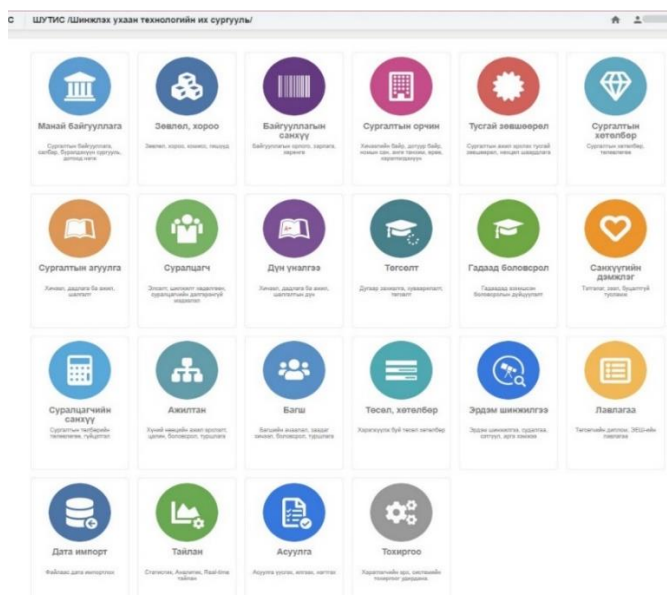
C ШУТИС /Шинжлэх ухаан технологийн их сургууль/

Манай байгууллага
Сургалтын байгууллага, салбар, бүрэлдэхүүн сургууль, долоод нэгж

Зөвлөл, хороо
Зөвлөл, хороо, комисс, ғишүүд

Байгууллагын санхүү
Байгууллагын орлого, зарлага, зардлага

Сургалтын орчин
Хичээлийн байр, дотуур байр, номын сан, анги танхим, өрөө, лаборатори

Тусгай зөвшөөрөл
Сургалтын эзэмшүүлэх тусгай зөвшөөрөл, хөтөлбөр

Сургалтын хөтөлбөр
Сургалтын хөтөлбөр, төлөвлөгөө

Сургалтын агуулга
Хичээл, дадлага ба ажил, шалгалт

Суралцагч
Элсэлт, шилжилт хөдөлгөөн, суралцагчийн дэлгэрэнгүй мэдээлэл

Дүн үнэлгээ
Хичээл, дадлага ба ажил, шалгалтын дүн

Төгсөлт
Дүгнэх шалгалт, төгсөгчид, төгсөлт

Гадаад боловсрол
Гадаадад хамтарсан боловсролын хөтөлбөр

Санхүүгийн дэмжлэг
Тэтгэлэг, зээл, буцалтгүй тусламж

Суралцагчийн санхүү
Суралцагчийн төлбөрийн төлөвлөгөө, гүйцэтгэл

Ажилтан
Хүний нөөцийн эзэн ерөнхий, цалин, боловсрол, туршлага

Багш
Багшийн ачаалал, хэвлэл нийтлэл, боловсрол, туршлага

Төсөл, хөтөлбөр
Хэрэгжүүлж буй төсөл хөтөлбөр

Эрдэм шинжилгээ
Эрдэм шинжилгээ, судалгаа, хэвлэл, эрх зохиох

Лавлагаа
Төгсөгчийн диплом, ЭЕШ-ийн лавлагаа

Дата импорт
Файлаас дата импортлох

Тайлан
Статистик, Анализ, Real-time тайлан

Асуулга
Асуулга үүсгэх, илгээх, хариулах

Тохиргоо
Харагдах байдал, системийн тохиргоо удирдах